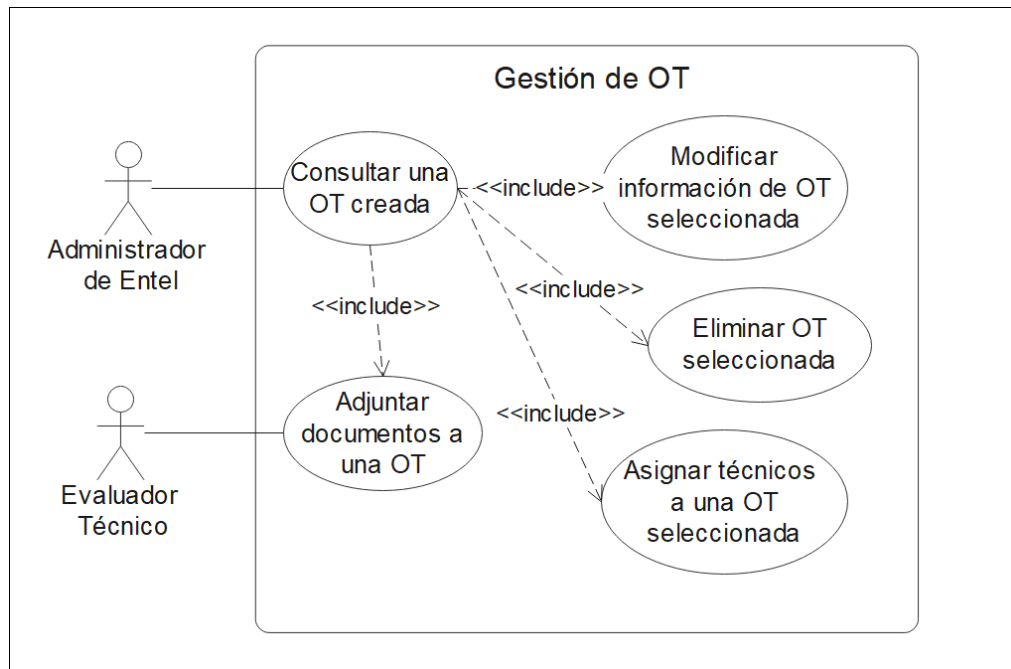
Gestión de OT

Administrador de Entel

Consultar una OT creada

<<include>>

Modificar información de OT seleccionada

<<include>>

<<include>>

Eliminar OT seleccionada

Adjuntar documentos a una OT

<<include>>

Evaluador Técnico

Asignar técnicos a una OT seleccionada